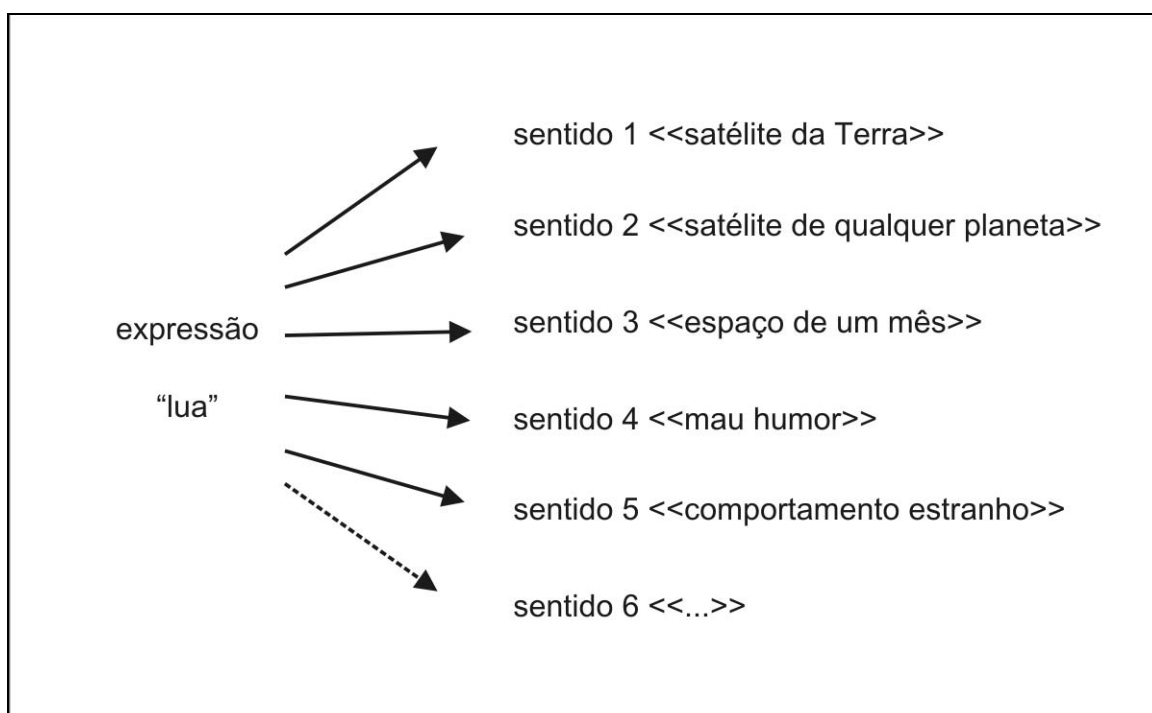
expressão
“lua”

sentido 1 <<satélite da Terra>>
sentido 2 <<satélite de qualquer planeta>>
sentido 3 <<espaço de um mês>>
sentido 4 <<mau humor>>
sentido 5 <<comportamento estranho>>
sentido 6 <<...>>